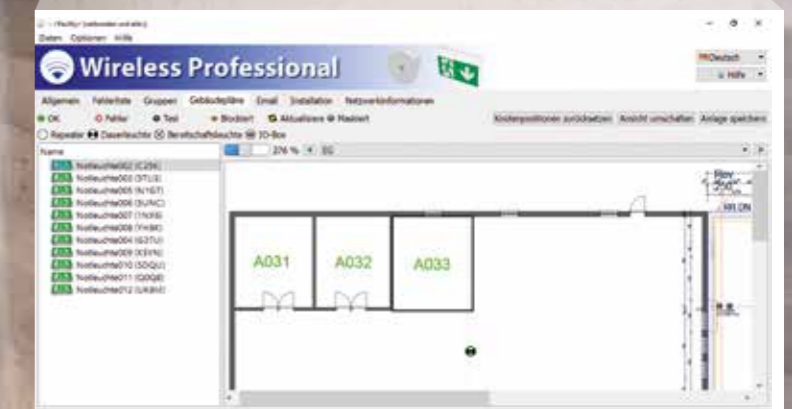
Datei Optionen Hilfe

Wireless Professional

Deutsch
Hilfe

Allgemein Fehlerliste Gruppen Gebäudepläne Email Installation Netzwerkinformationen

OK Fehler Test Blockiert Aktualisiere Maskiert

Knotenpositionen zurücksetzen Ansicht umschalten Anlage speichern

Repeater Dauerleuchte Bereitschaftsleuchte IO-Box

Name

276 % EG

Notleuchte002 (C25I)
Notleuchte003 (3TLS)
Notleuchte005 (N1GT)
Notleuchte006 (5UNC)
Notleuchte007 (1NXB)
Notleuchte008 (YH8K)
Notleuchte004 (G3TU)
Notleuchte009 (X3VN)
Notleuchte010 (5DQU)
Notleuchte011 (Q0Q8)
Notleuchte012 (UK8M)

A031
A032
A033

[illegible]
HR DN